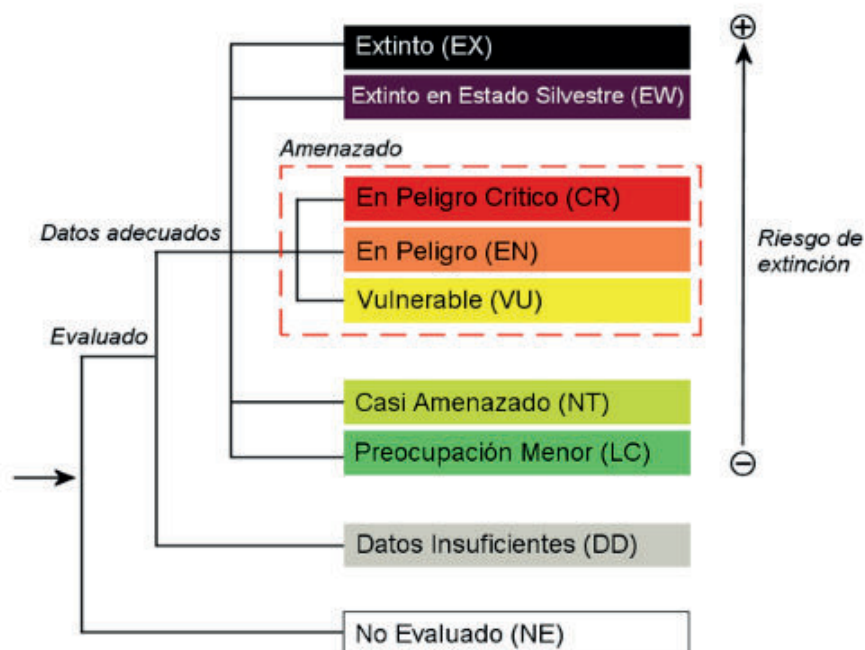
⊕

Extinto (EX)

Extinto en Estado Silvestre (EW)

Amenazado

En Peligro Crítico (CR)

Datos adecuados

En Peligro (EN)

Riesgo de extinción

Vulnerable (VU)

Evaluado

Casi Amenazado (NT)

Preocupación Menor (LC)

⊖

Datos Insuficientes (DD)

No Evaluado (NE)